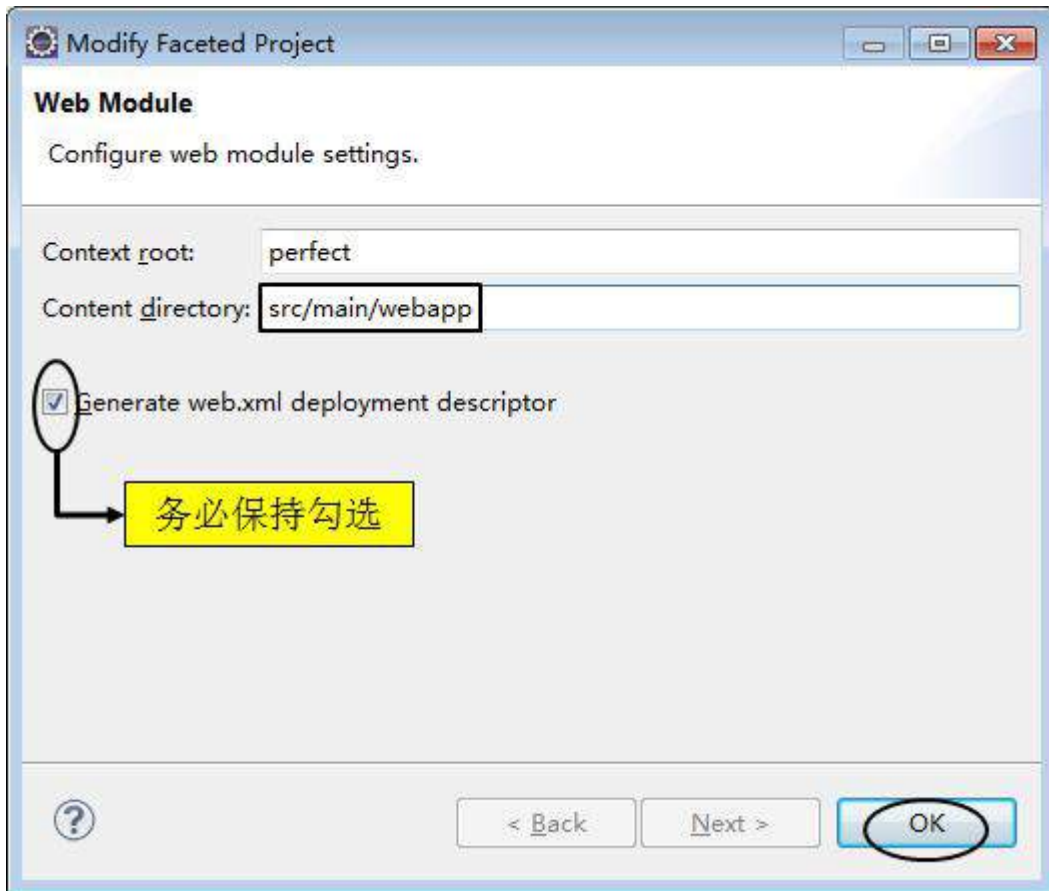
Modify Faceted Project

Web Module

Configure web module settings.

Context root: perfect

Content directory: src/main/webapp

Generate web.xml deployment descriptor

务必保持勾选

?

< Back

Next >

OK